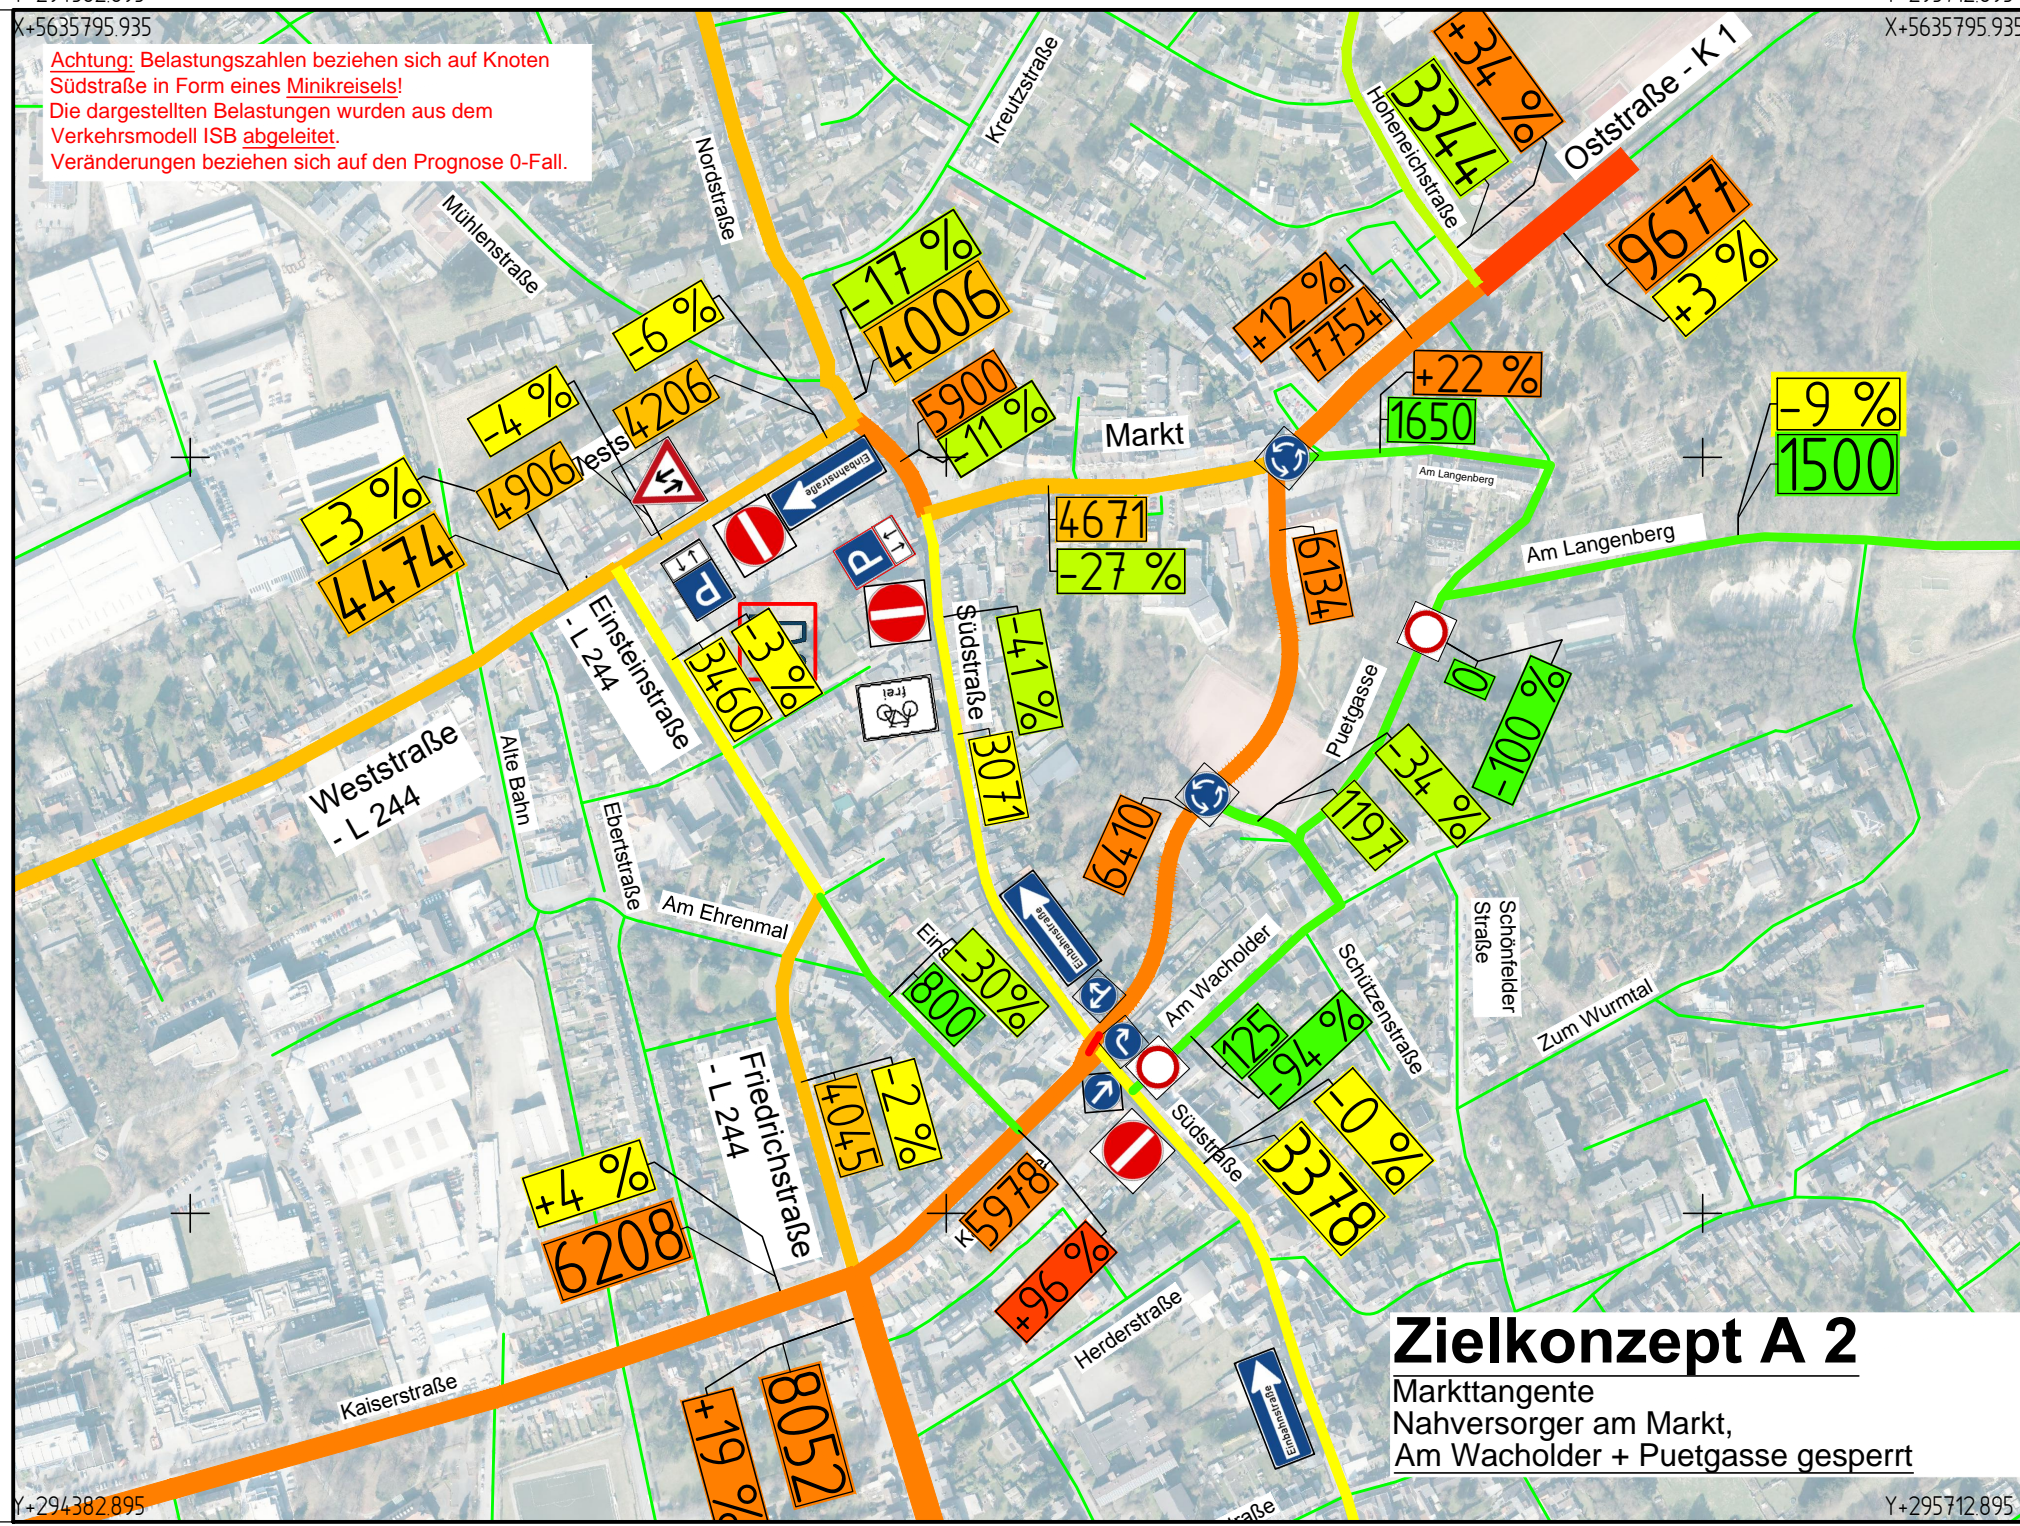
X+5635795.935
X+5635795.935

Achtung: Belastungszahlen beziehen sich auf Knoten Südstraße in Form eines Minikreisels!
Die dargestellten Belastungen wurden aus dem Verkehrsmodell ISB abgeleitet.
Veränderungen beziehen sich auf den Prognose 0-Fall.

Nordstraße
Kreutzstraße
Mühlenstraße
Hoheneichstraße
Oststraße - K 1
+34 %
3344
9677
+3 %
-17 %
4006
-6 %
4206
-4 %
4906
Weststr
5900
-11 %
+12 %
7754
+22 %
1650
-9 %
1500
Markt
Am Langenberg
Am Langenberg
-3 %
4474
Einbahnstraße
4671
-27 %
6134
Einsteinstraße - L 244
3460
-3 %
frei
Südstraße
-41 %
3071
0
-100 %
Puetgasse
34 %
1197
Weststraße - L 244
Alte Bahn
Ebertstraße
6410
Am Ehrenmal
Einbahnstraße
Eins
-30 %
800
Am Wacholder
Schützenstraße
Schönfelder Straße
Zum Wurmtal
125
-94 %
-0 %
3378
Friedrichstraße - L 244
4045
-2 %
Südstraße
+4 %
6208
5978
K
+96 %
Herderstraße
Kaiserstraße
+19 %
8052
Einbahnstraße
Zielkonzept A 2
Markttangente
Nahversorger am Markt,
Am Wacholder + Puetgasse gesperrt
Y+294382.895
Y+295712.895
raße